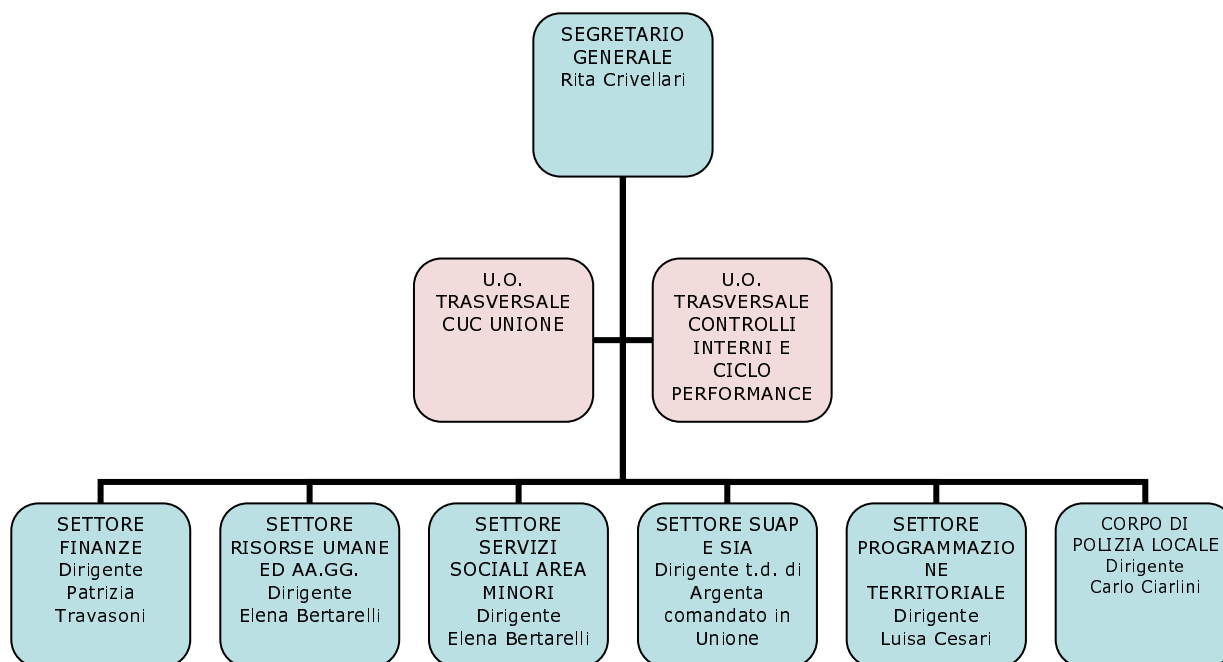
SEGRETARIO GENERALE
Rita Crivellari

U.O. TRASVERSALE CUC UNIONE

U.O. TRASVERSALE CONTROLLI INTERNI E CICLO PERFORMANCE

SETTORE FINANZE
Dirigente
Patrizia Travasoni

SETTORE RISORSE UMANE ED AA.GG.
Dirigente
Elena Bertarelli

SETTORE SERVIZI SOCIALI AREA MINORI
Dirigente
Elena Bertarelli

SETTORE SUAP E SIA
Dirigente t.d. di Argenta comandato in Unione

SETTORE PROGRAMMAZIONE TERRITORIALE
Dirigente
Luisa Cesari

CORPO DI POLIZIA LOCALE
Dirigente
Carlo Ciarlini